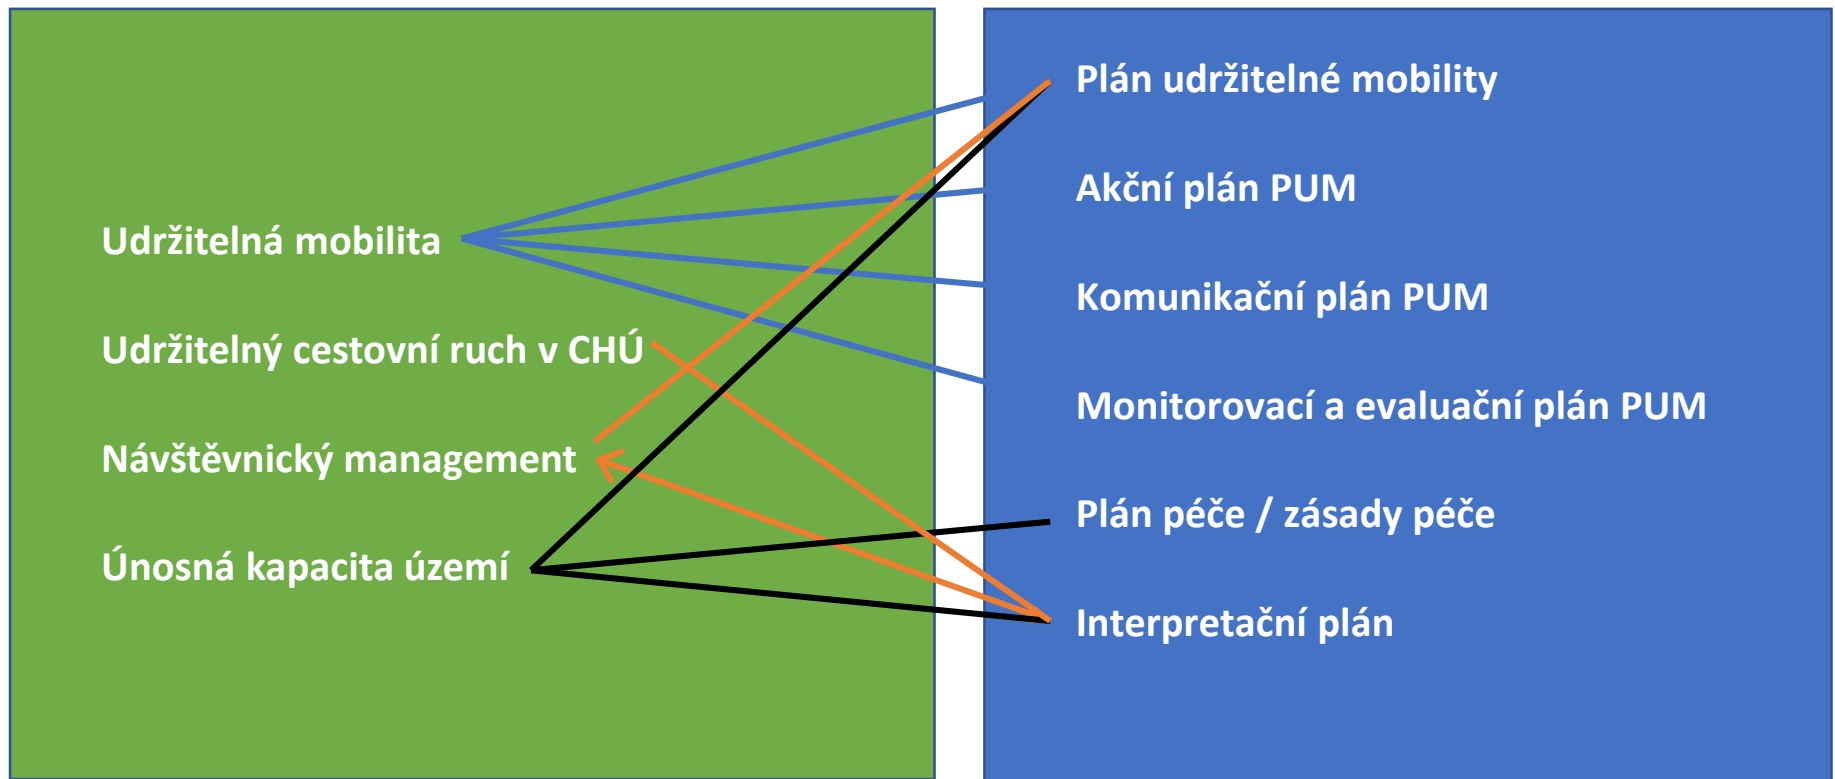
Udržitelná mobilita

Udržitelný cestovní ruch v CHÚ

Návštěvnický management

Únosná kapacita území

Plán udržitelné mobility

Akční plán PUM

Komunikační plán PUM

Monitorovací a evaluační plán PUM

Plán péče / zásady péče

Interpretační plán